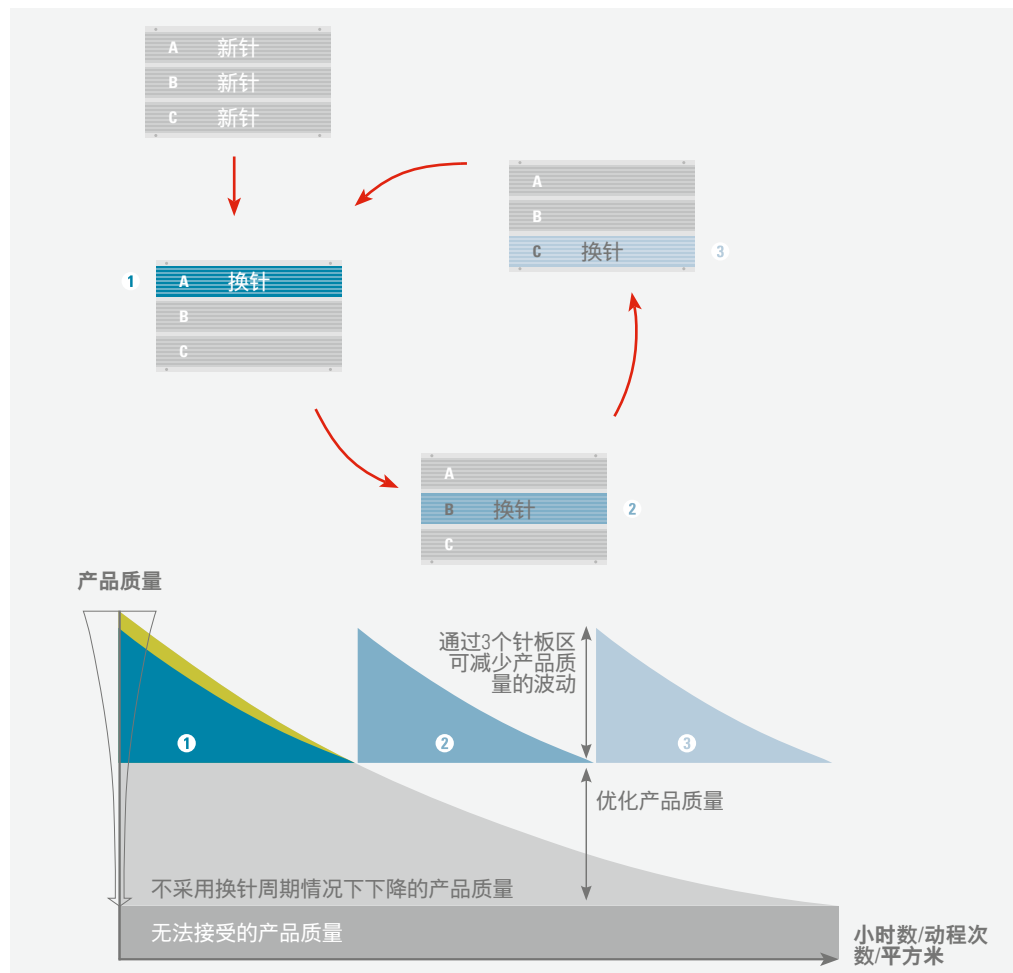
A 新针
B 新针
C 新针

1
A 换针
B
C

A
B
C 换针
3

A
B 换针
C
2

产品质量

通过3个针板区可减少产品质量的波动

1
2
3

优化产品质量

不采用换针周期情况下下降的产品质量

无法接受的产品质量

小时数/动程次数/平方米